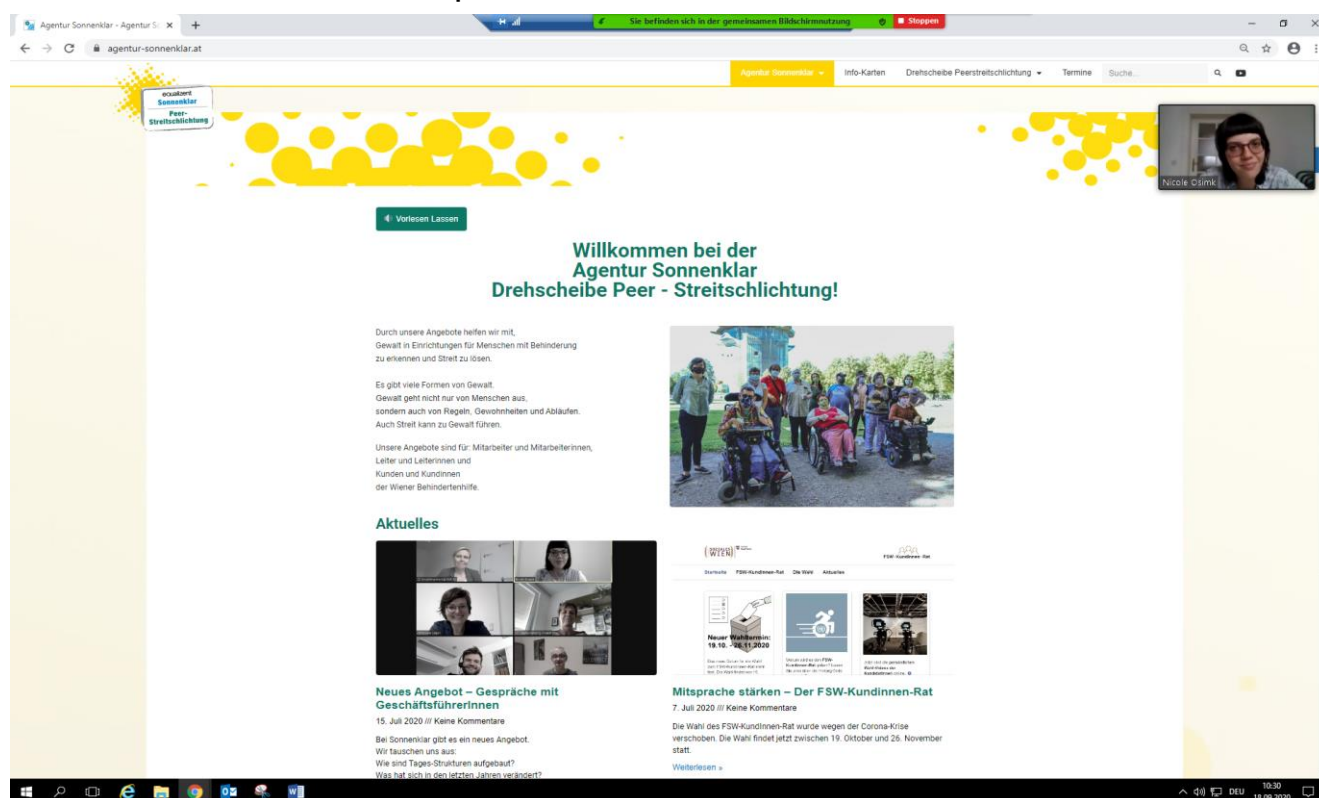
Agentur Sonnenklar - Agentur So ×
+
Sie befinden sich in der gemeinsamen Bildschirmnutzung
Stoppen
agentur-sonnenklar.at

equalizent
Sonnenklar
Peer-Streitschlichtung

Agentur Sonnenklar
Info-Karten
Drehscheibe Peerstreitschlichtung
Termine
Suche...

Nicole Ostmk

Vorlesen Lassen

Willkommen bei der
Agentur Sonnenklar
Drehscheibe Peer - Streitschlichtung!

Durch unsere Angebote helfen wir mit, Gewalt in Einrichtungen für Menschen mit Behinderung zu erkennen und Streit zu lösen.

Es gibt viele Formen von Gewalt. Gewalt geht nicht nur von Menschen aus, sondern auch von Regeln, Gewohnheiten und Abläufen. Auch Streit kann zu Gewalt führen.

Unsere Angebote sind für: Mitarbeiter und Mitarbeiterinnen, Leiter und Leiterinnen und Kunden und Kundinnen der Wiener Behindertenhilfe.

Aktuelles

FSW-Kundinnen-Rat
Startseite FSW-Kundinnen-Rat Die Wahl Aktuelles
Neuer Wahltermin: 19.10. - 26.11.2020

Neues Angebot – Gespräche mit GeschäftsführerInnen
15. Juli 2020 /// Keine Kommentare
Bei Sonnenklar gibt es ein neues Angebot.
Wir tauschen uns aus:
Wie sind Tages-Strukturen aufgebaut?
Was hat sich in den letzten Jahren verändert?

Mitsprache stärken – Der FSW-Kundinnen-Rat
7. Juli 2020 /// Keine Kommentare
Die Wahl des FSW-KundInnen-Rat wurde wegen der Corona-Krise verschoben. Die Wahl findet jetzt zwischen 19. Oktober und 26. November statt.
Weiterlesen »

DEU 10:30 18.09.2020